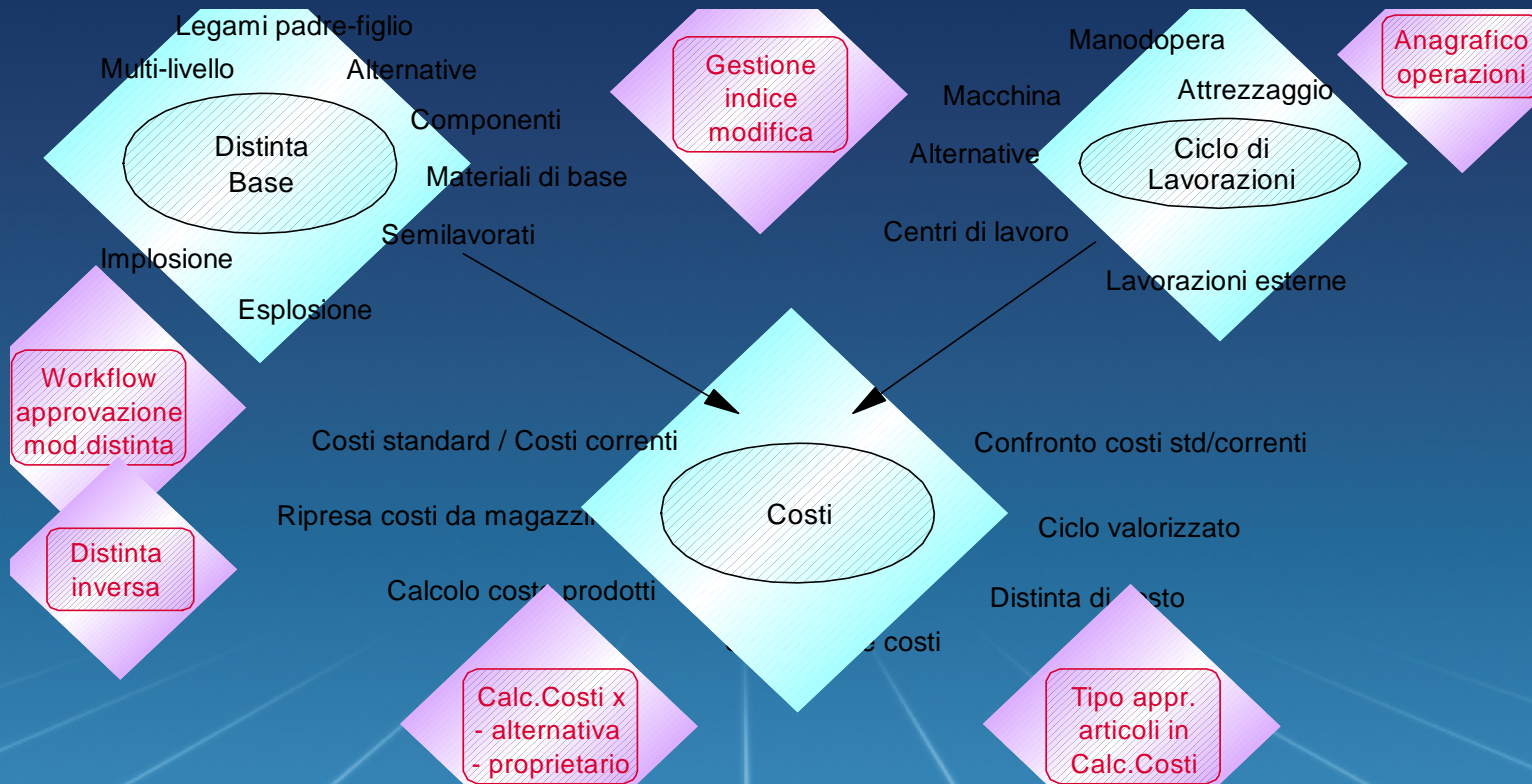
Legami padre-figlio
Multi-livello
Alternative
Componenti
Distinta Base
Materiali di base
Semilavorati
Implosione
Esplosione

Gestione indice modifica

Manodopera
Macchina
Attrezzaggio
Alternative
Ciclo di Lavorazioni
Centri di lavoro
Lavorazioni esterne

Anagrafico operazioni

Workflow approvazione mod.distinta

Distinta inversa

Costi standard / Costi correnti
Ripresa costi da magazzi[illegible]
Calcolo cost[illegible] prodotti
Costi
Confronto costi std/correnti
Ciclo valorizzato
Distinta di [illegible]sto
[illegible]e costi

Calc.Costi x
- alternativa
- proprietario

Tipo appr. articoli in Calc.Costi